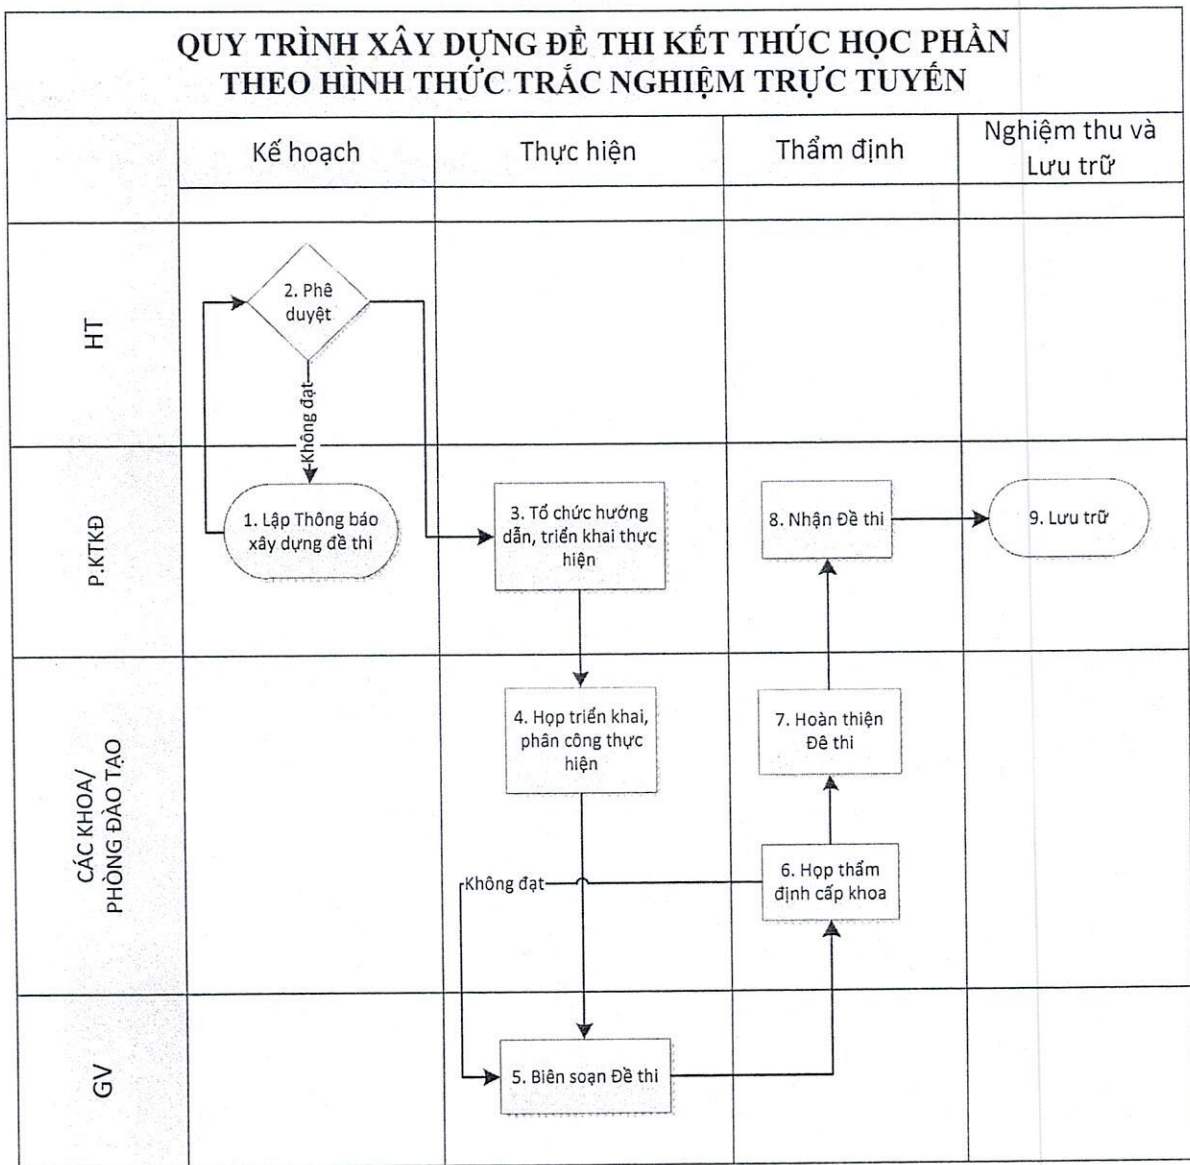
QUY TRÌNH XÂY DỰNG ĐỀ THI KẾT THÚC HỌC PHẦN THEO HÌNH THỨC TRẮC NGHIỆM TRỰC TUYẾN

| | Kế hoạch | Thực hiện | Thẩm định | Nghiệm thu và Lưu trữ |
|---|---|---|---|---|
| HT | 2. Phê duyệt | | | |
| P.KTKĐ | 1. Lập Thông báo xây dựng đề thi | 3. Tổ chức hướng dẫn, triển khai thực hiện | 8. Nhận Đề thi | 9. Lưu trữ |
| CÁC KHOA/ PHÒNG ĐÀO TẠO | | 4. Họp triển khai, phân công thực hiện | 7. Hoàn thiện Đề thi; 6. Họp thẩm định cấp khoa | |
| GV | | 5. Biên soạn Đề thi | | |

Không đạt

Không đạt